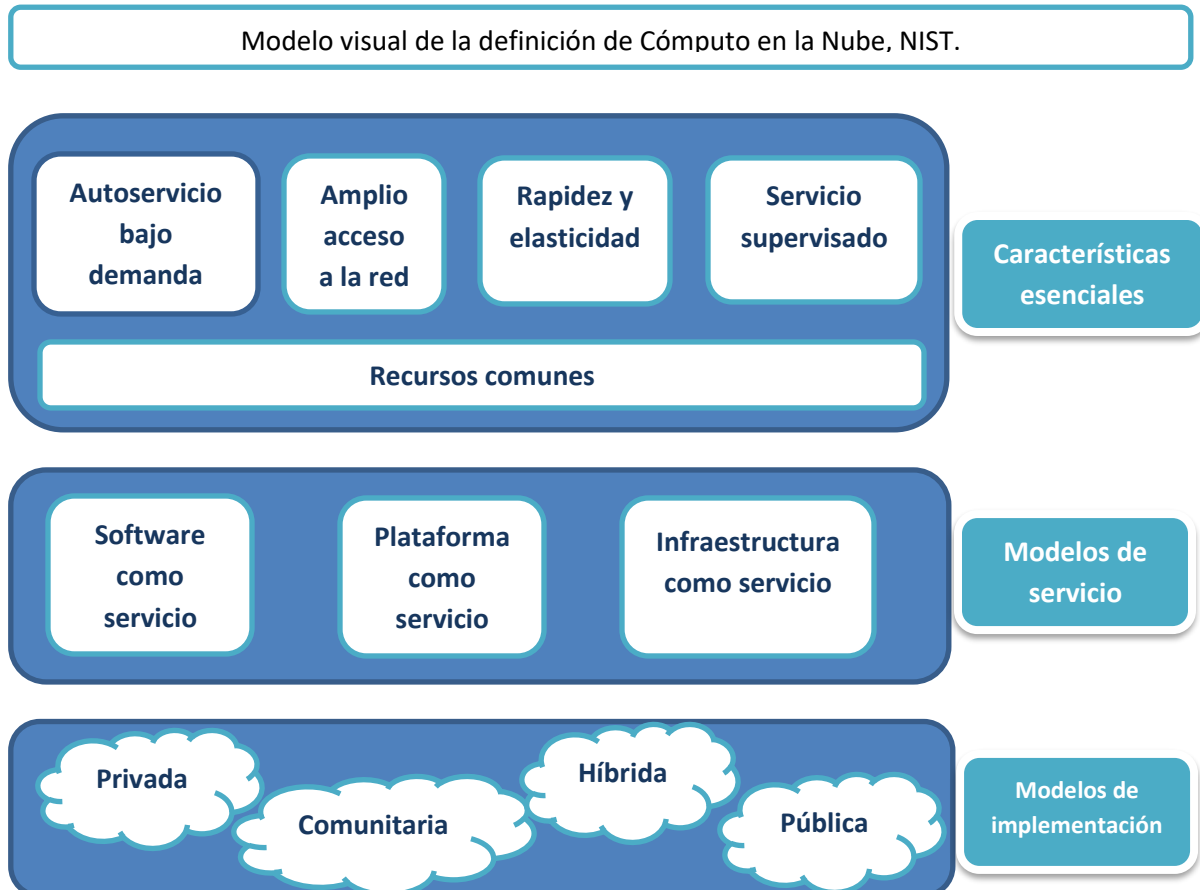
Modelo visual de la definición de Cómputo en la Nube, NIST.

Autoservicio bajo demanda

Amplio acceso a la red

Rapidez y elasticidad

Servicio supervisado

Características esenciales

Recursos comunes

Software como servicio

Plataforma como servicio

Infraestructura como servicio

Modelos de servicio

Privada

Comunitaria

Híbrida

Pública

Modelos de implementación